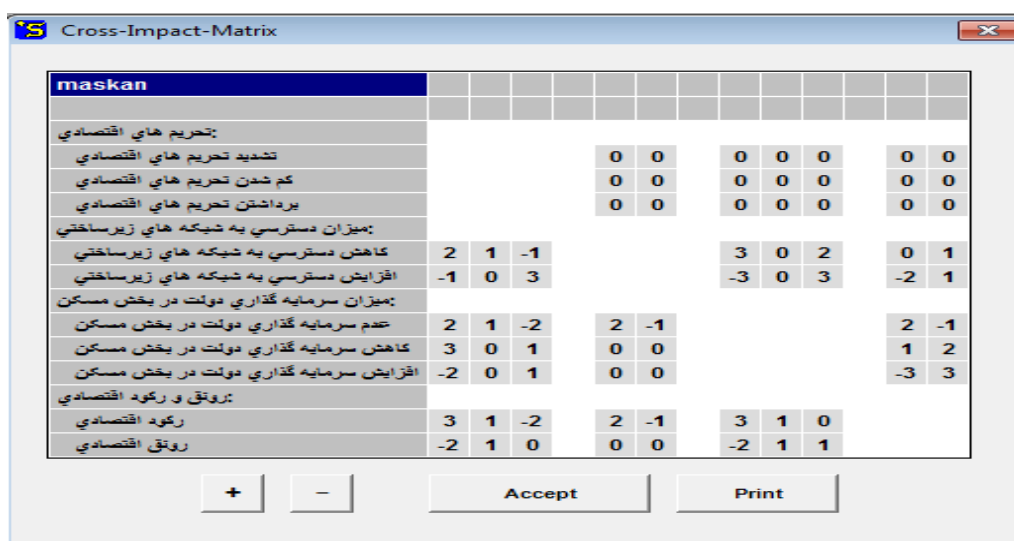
S Cross-Impact-Matrix

| maskan | | | | | | | | | | | | | |
|---|---|---|---|---|---|---|---|---|---|---|---|---|---|
| | | | | | | | | | | | | | |
| :تحريم هاي اقتصادي | | | | | | | | | | | | | |
| تشديد تحريم هاي اقتصادي | | | | 0 | 0 | | 0 | 0 | 0 | | 0 | 0 |
| كم شدن تحريم هاي اقتصادي | | | | 0 | 0 | | 0 | 0 | 0 | | 0 | 0 |
| برداشتن تحريم هاي اقتصادي | | | | 0 | 0 | | 0 | 0 | 0 | | 0 | 0 |
| :ميزان دسترسي به شبكه هاي زيرساختي | | | | | | | | | | | | |
| كاهش دسترسي به شبكه هاي زيرساختي | 2 | 1 | -1 | | | | 3 | 0 | 2 | | 0 | 1 |
| افزايش دسترسي به شبكه هاي زيرساختي | -1 | 0 | 3 | | | | -3 | 0 | 3 | | -2 | 1 |
| :ميزان سرمايه گذاري دولت در بخش مسكن | | | | | | | | | | | | |
| عدم سرمايه گذاري دولت در بخش مسكن | 2 | 1 | -2 | 2 | -1 | | | | | | 2 | -1 |
| كاهش سرمايه گذاري دولت در بخش مسكن | 3 | 0 | 1 | 0 | 0 | | | | | | 1 | 2 |
| افزايش سرمايه گذاري دولت در بخش مسكن | -2 | 0 | 1 | 0 | 0 | | | | | | -3 | 3 |
| :رونق و ركود اقتصادي | | | | | | | | | | | | |
| ركود اقتصادي | 3 | 1 | -2 | 2 | -1 | | 3 | 1 | 0 | | | |
| رونق اقتصادي | -2 | 1 | 0 | 0 | 0 | | -2 | 1 | 1 | | | |

+ – Accept Print